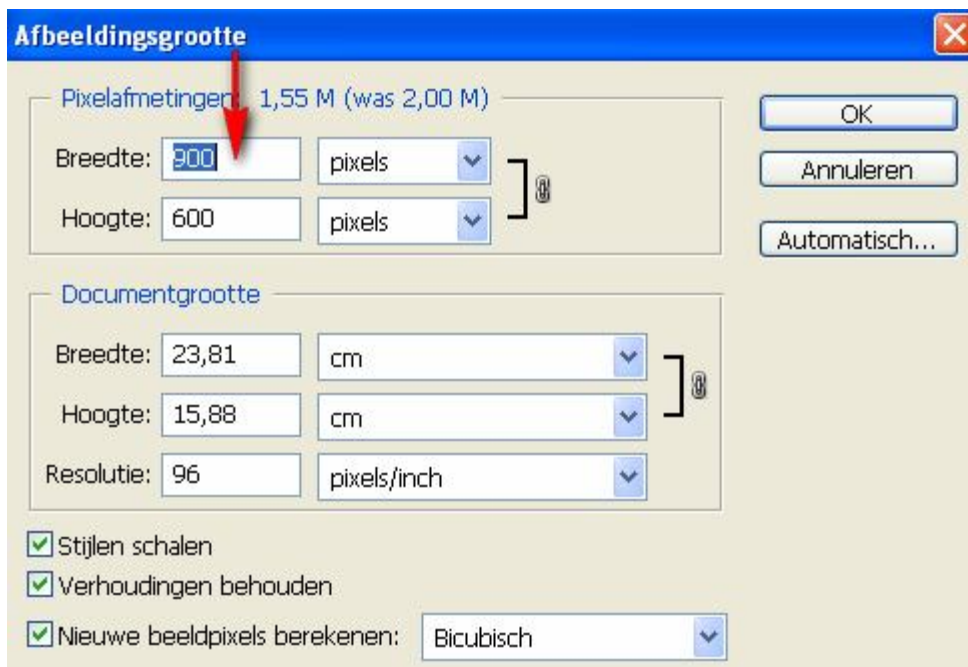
Afbeeldingsgrootte

Pixelafmetingen: 1,55 M (was 2,00 M)

Breedte: 900 pixels

Hoogte: 600 pixels

OK

Annuleren

Automatisch...

Documentgrootte

Breedte: 23,81 cm

Hoogte: 15,88 cm

Resolutie: 96 pixels/inch

Stijlen schalen

Verhoudingen behouden

Nieuwe beeldpixels berekenen: Bicubisch